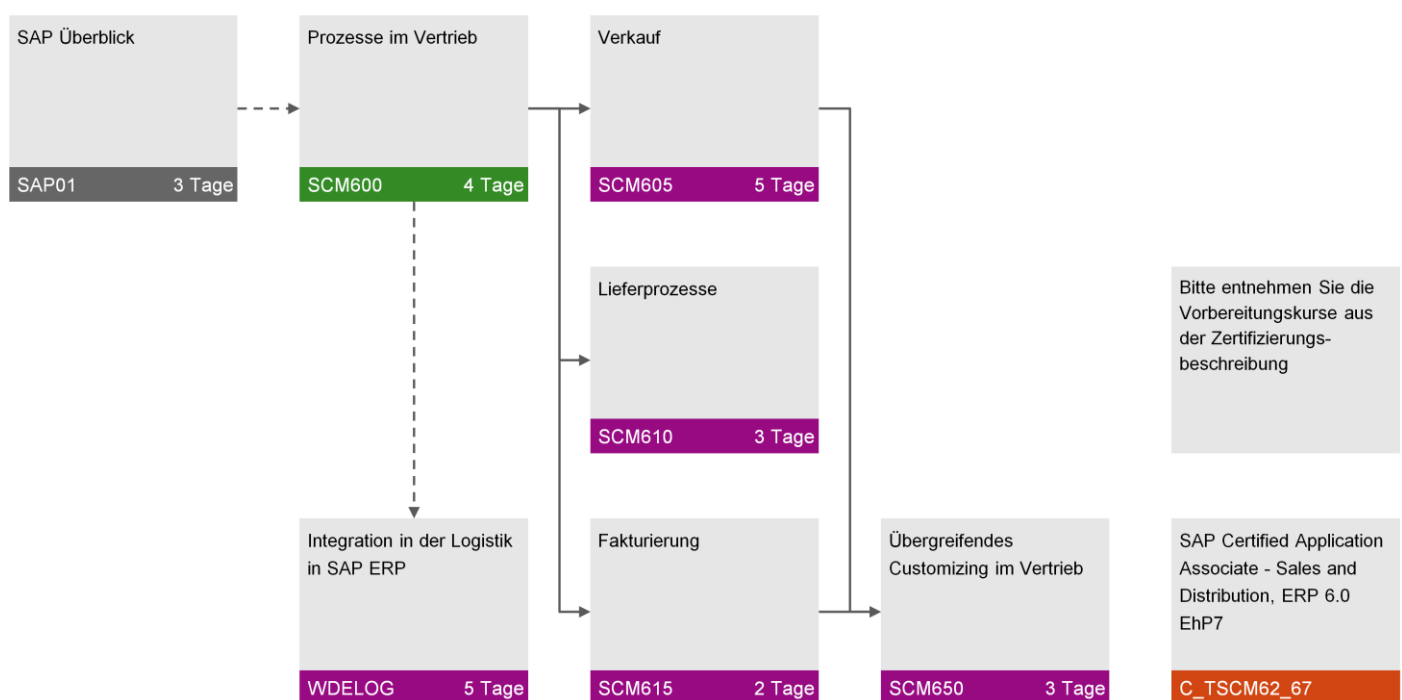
SAP Überblick

SAP01 3 Tage

Prozesse im Vertrieb

SCM600 4 Tage

Verkauf

SCM605 5 Tage

Lieferprozesse

SCM610 3 Tage

Bitte entnehmen Sie die Vorbereitungskurse aus der Zertifizierungsbeschreibung

Integration in der Logistik in SAP ERP

WDELOG 5 Tage

Fakturierung

SCM615 2 Tage

Übergreifendes Customizing im Vertrieb

SCM650 3 Tage

SAP Certified Application Associate - Sales and Distribution, ERP 6.0 EhP7

C_TSCM62_67